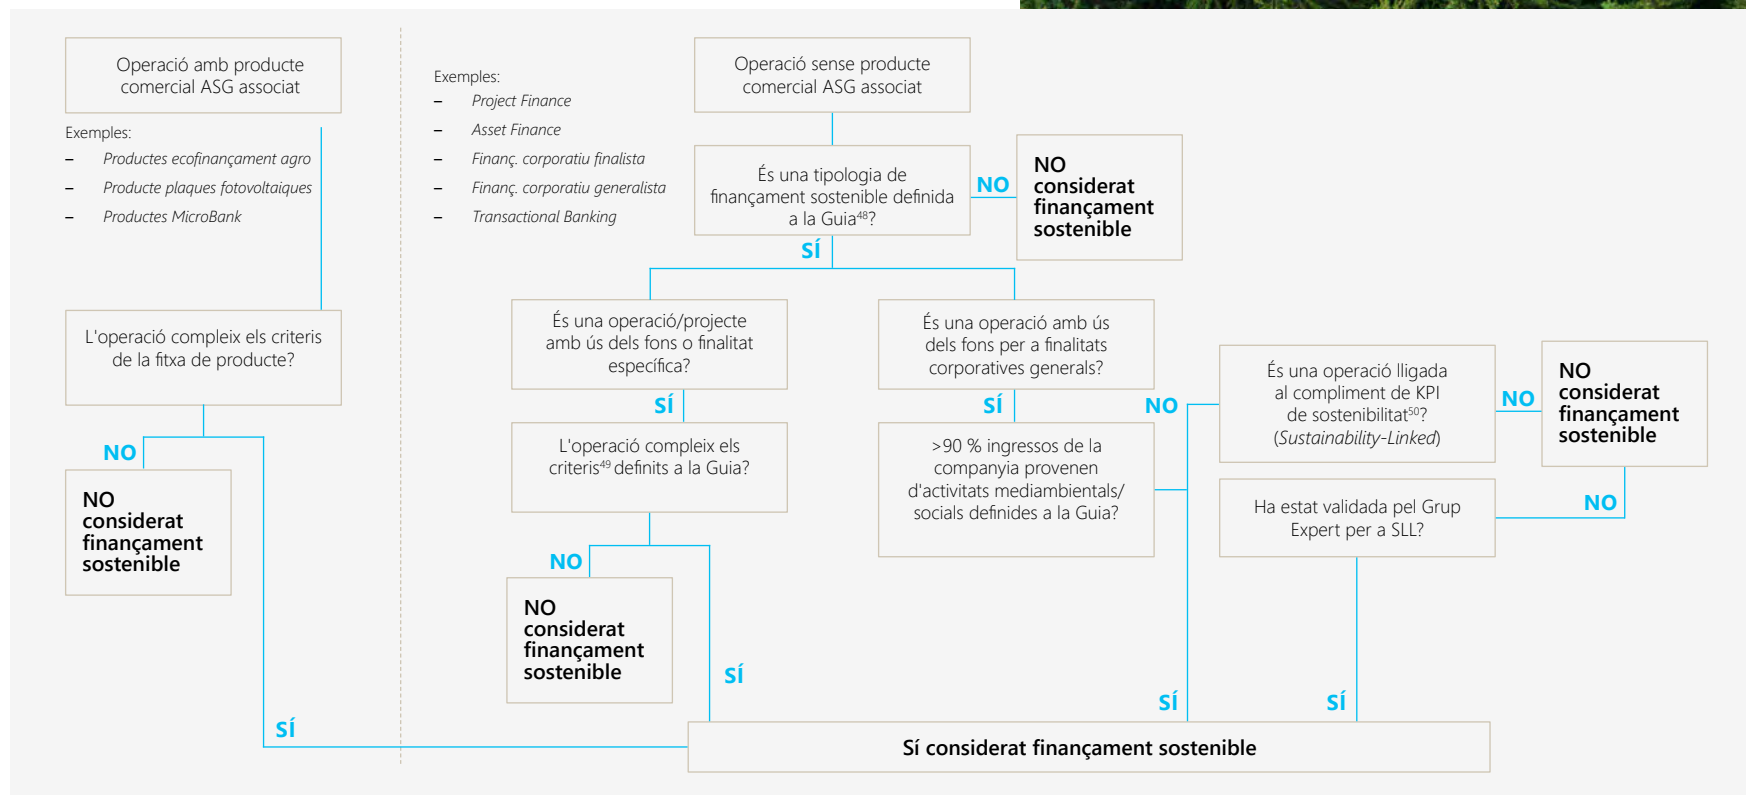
Operació amb producte comercial ASG associat

Exemples:
– Productes ecofinançament agro
– Producte plaques fotovoltaiques
– Productes MicroBank

L'operació compleix els criteris de la fitxa de producte?

NO

NO considerat finançament sostenible

SÍ

Exemples:
– Project Finance
– Asset Finance
– Finanç. corporatiu finalista
– Finanç. corporatiu generalista
– Transactional Banking

Operació sense producte comercial ASG associat

És una tipologia de finançament sostenible definida a la Guia$^{48}$?

NO

NO considerat finançament sostenible

SÍ

És una operació/projecte amb ús dels fons o finalitat específica?

SÍ

L'operació compleix els criteris$^{49}$ definits a la Guia?

NO

NO considerat finançament sostenible

SÍ

És una operació amb ús dels fons per a finalitats corporatives generals?

SÍ

>90 % ingressos de la companyia provenen d'activitats mediambientals/ socials definides a la Guia?

NO

És una operació lligada al compliment de KPI de sostenibilitat$^{50}$? (Sustainability-Linked)

NO

NO considerat finançament sostenible

NO

Ha estat validada pel Grup Expert per a SLL?

SÍ

SÍ

Sí considerat finançament sostenible